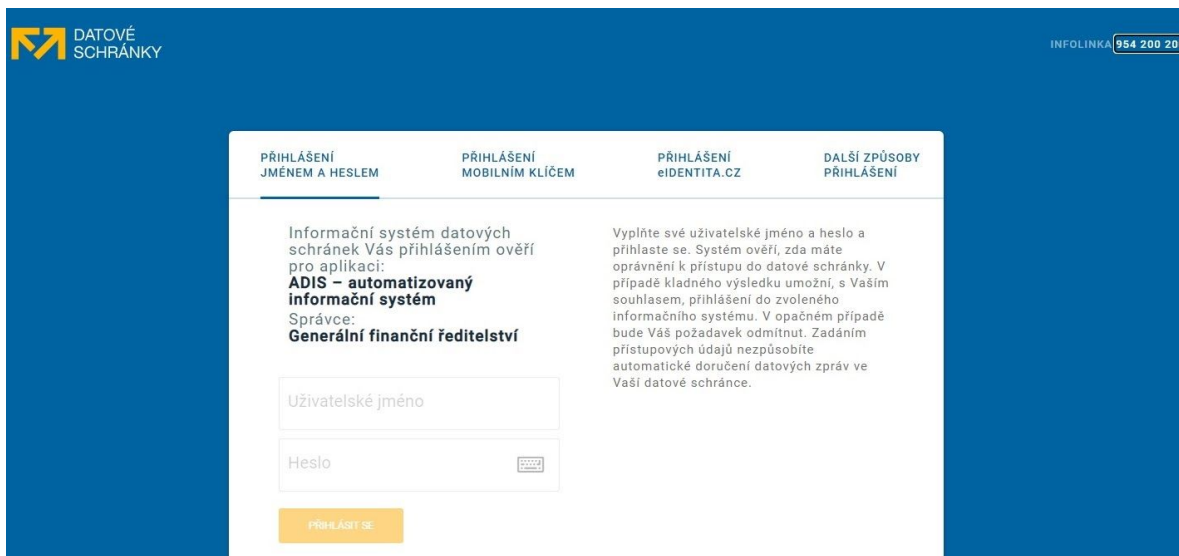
DATOVÉ SCHRÁNKY

INFOLINKA 954 200 20

PŘIHLÁŠENÍ JMÉNEM A HESLEM

PŘIHLÁŠENÍ MOBILNÍM KLÍČEM

PŘIHLÁŠENÍ eIDENTITA.CZ

DALŠÍ ZPŮSOBY PŘIHLÁŠENÍ

Informační systém datových schránek Vás přihlášením ověří pro aplikaci:
ADIS – automatizovaný informační systém
Správce:
Generální finanční ředitelství

Vyplňte své uživatelské jméno a heslo a přihlaste se. Systém ověří, zda máte oprávnění k přístupu do datové schránky. V případě kladného výsledku umožní, s Vaším souhlasem, přihlášení do zvoleného informačního systému. V opačném případě bude Váš požadavek odmítnut. Zadáním přístupových údajů nezpůsobíte automatické doručení datových zpráv ve Vaší datové schránce.

Uživatelské jméno

Heslo

PŘIHLÁSIT SE